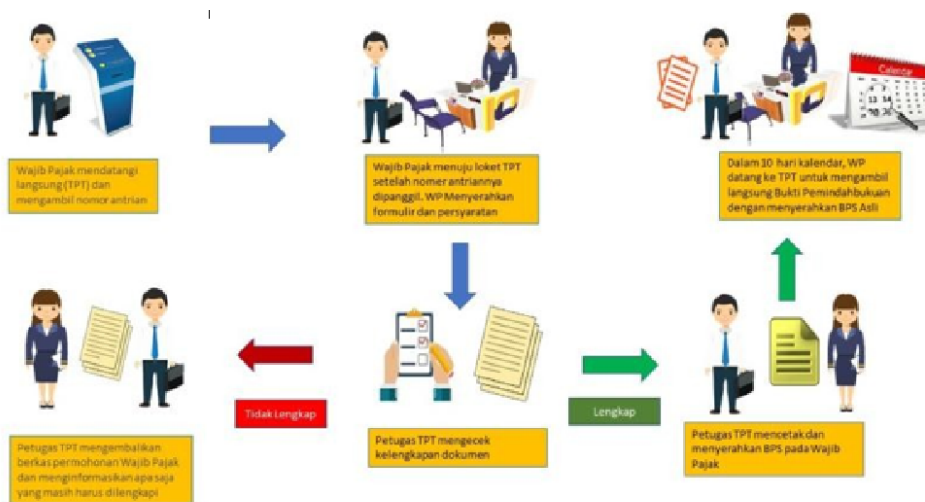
Wajib Pajak mendatangi langsung (TPT) dan mengambil nomor antrian

Wajib Pajak menuju loket TPT setelah nomor antriannya dipanggil. WP Menyerahkan formulir dan persyaratan

Calendar

Dalam 10 hari kalendar, WP datang ke TPT untuk mengambil langsung Bukti Pemindahbukuan dengan menyerahkan BPS Asli

Tidak Lengkap

Lengkap

Petugas TPT mengembalikan berkas permohonan Wajib Pajak dan menginformasikan apa saja yang masih harus dilengkapi

Petugas TPT mengecek kelengkapan dokumen

Petugas TPT mencetak dan menyerahkan BPS pada Wajib Pajak